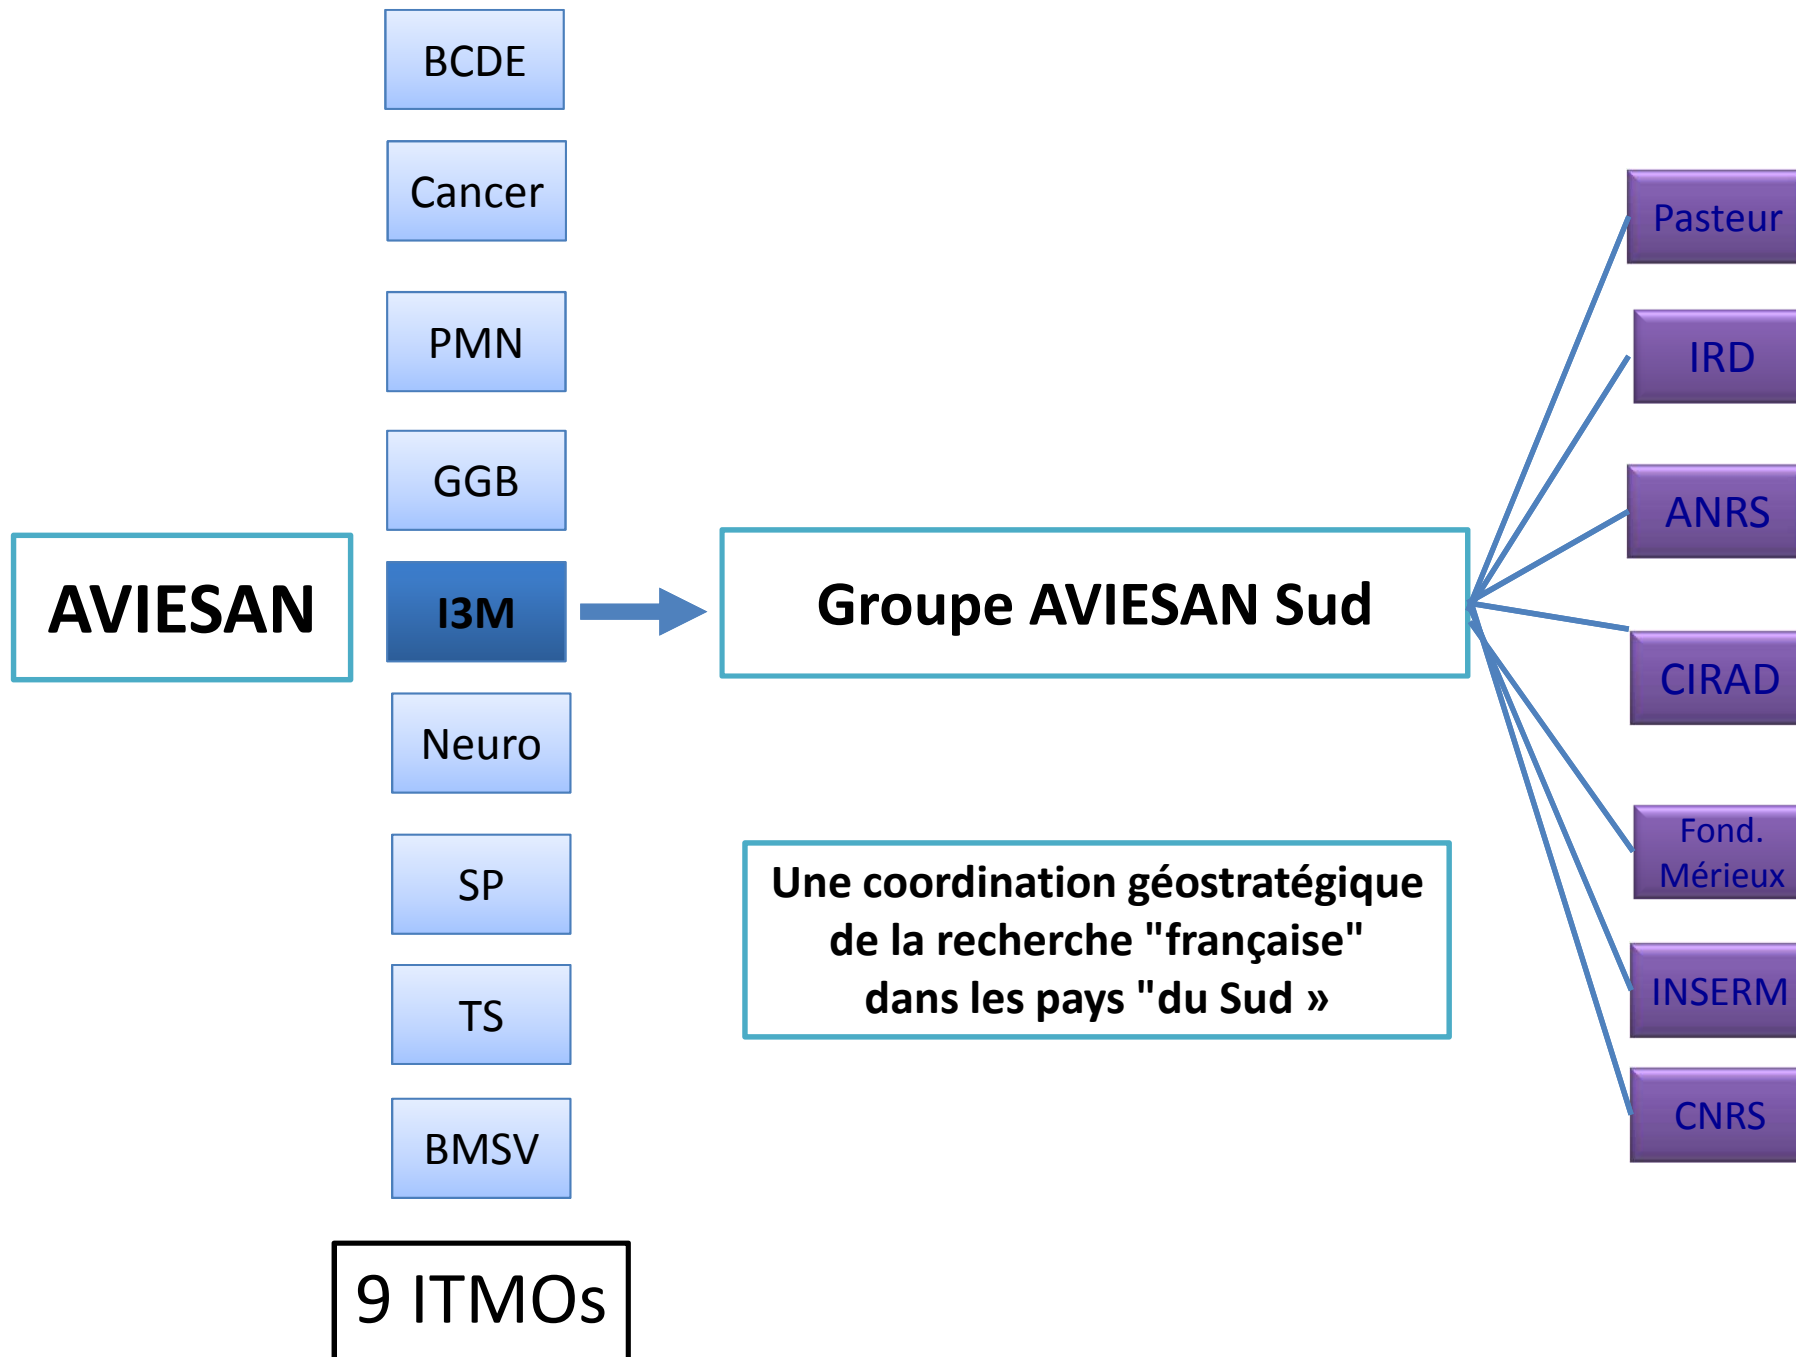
BCDE

Cancer

PMN

GGB

AVIESAN

I3M

Neuro

SP

TS

BMSV

9 ITMOs

Groupe AVIESAN Sud

Une coordination géostratégique de la recherche "française" dans les pays "du Sud »

Pasteur

IRD

ANRS

CIRAD

Fond. Mérieux

INSERM

CNRS